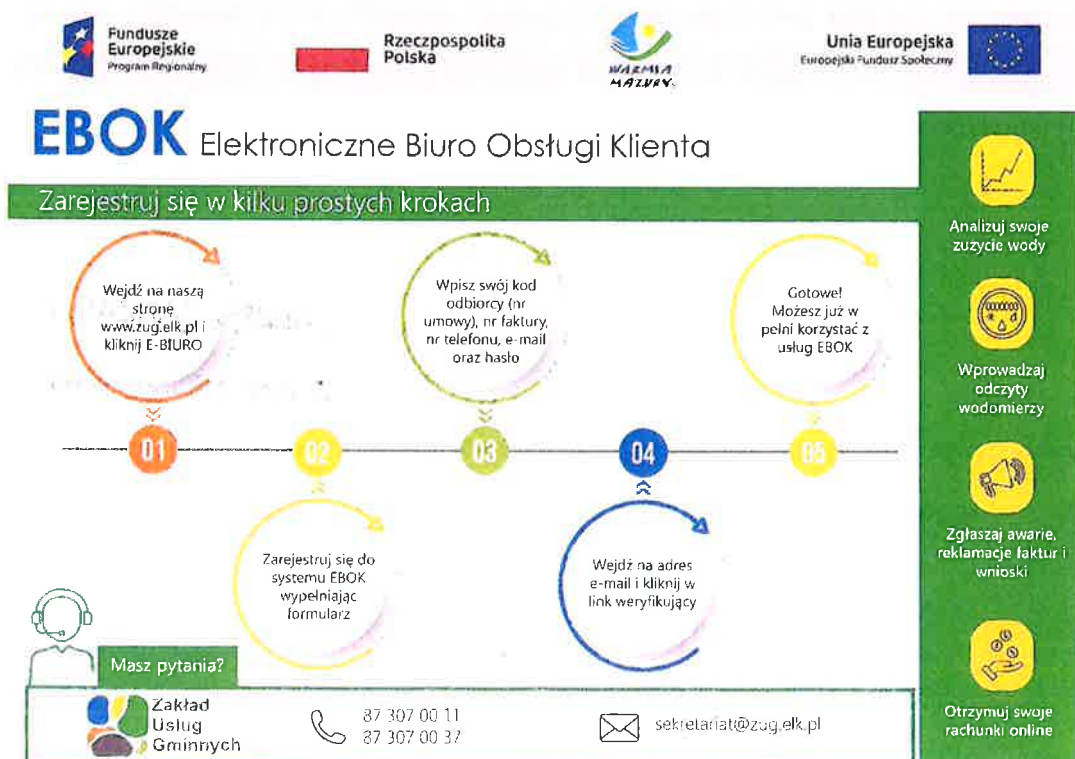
Fundusze Europejskie
Program Regionalny

Rzeczpospolita Polska

WARMIA MAZURY

Unia Europejska
Europejski Fundusz Społeczny

EBOK Elektroniczne Biuro Obsługi Klienta

Zarejestruj się w kilku prostych krokach

Wejdź na naszą stronę www.zug.elk.pl i kliknij E-BIURO

Wpisz swój kod odbiorcy (nr umowy), nr faktury, nr telefonu, e-mail oraz hasło

Gotowe! Możesz już w pełni korzystać z usług EBOK

01

02

03

04

05

Zarejestruj się do systemu EBOK wypełniając formularz

Wejdź na adres e-mail i kliknij w link weryfikujący

Analizuj swoje zużycie wody

Wprowadzaj odczyty wodomierzy

Zgłaszaj awarie, reklamacje faktur i wnioski

Otrzymuj swoje rachunki online

Masz pytania?

Zakład Usług Gminnych

87 307 00 11
87 307 00 37

sekretariat@zug.elk.pl